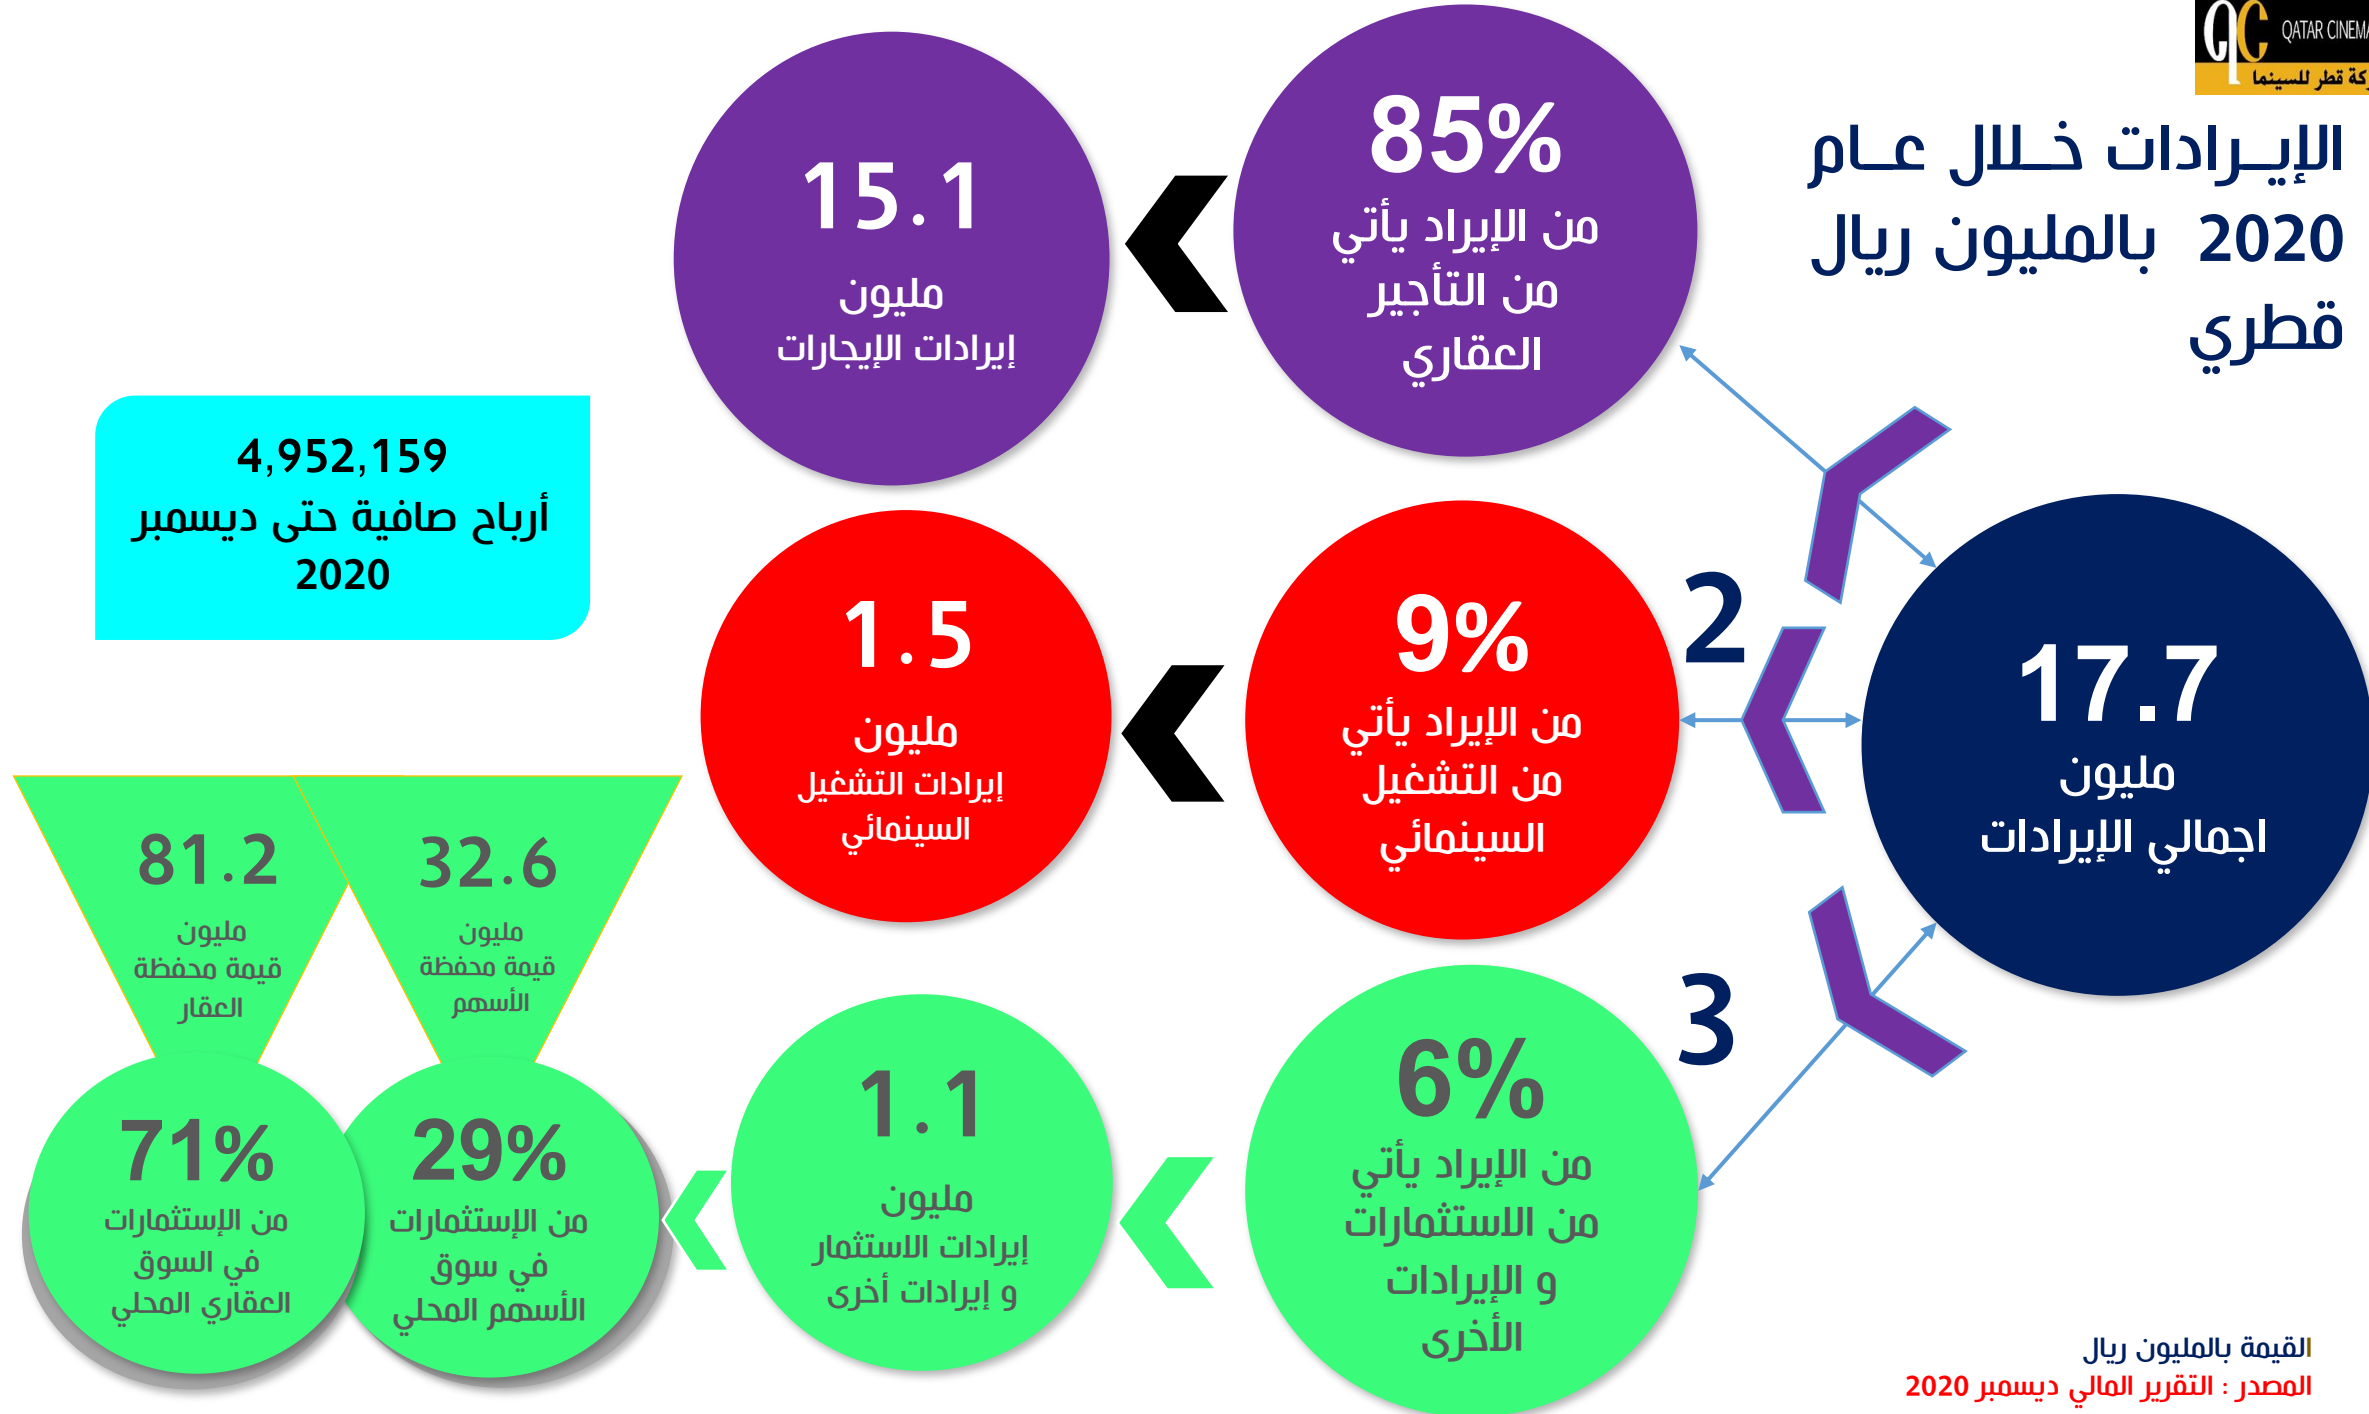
QATAR CINEMA
كة قطر للسينما

الإيـرادات خـلال عـام 2020 بالمليون ريال قطري

85%
من الإيراد يأتي من التأجير العقاري

15.1
مليون
إيرادات الإيجارات

4,952,159
أرباح صافية حتى ديسمبر 2020

2

17.7
مليون
اجمالي الإيرادات

9%
من الإيراد يأتي من التشغيل السينمائي

1.5
مليون
إيرادات التشغيل السينمائي

3

6%
من الإيراد يأتي من الاستثمارات و الإيرادات الأخرى

1.1
مليون
إيرادات الاستثمار و إيرادات أخرى

32.6
مليون
قيمة محفظة الأسهم

81.2
مليون
قيمة محفظة العقار

29%
من الإستثمارات في سوق الأسهم المحلي

71%
من الإستثمارات في السوق العقاري المحلي

القيمة بالمليون ريال
المصدر : التقرير المالي ديسمبر 2020